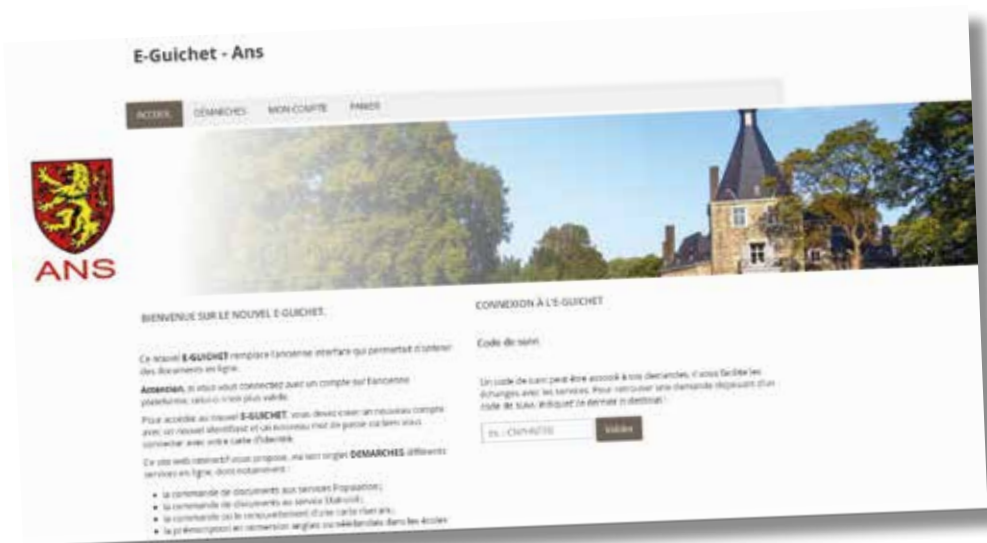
E-Guichet - Ans

ACCUEIL DÉMARCHES MON COMPTE PANIER

ANS

BIENVENUE SUR LE NOUVEL E-GUICHET.

Ce nouvel E-GUICHET remplace l'ancienne interface qui permettait d'obtenir des documents en ligne.

Attention, si vous vous connectez avec un compte sur l'ancienne plateforme, celui-ci n'est plus valide.

Pour accéder au nouvel E-GUICHET, vous devez créer un nouveau compte avec un nouvel identifiant et un nouveau mot de passe ou bien vous connecter avec votre carte d'identité.

Ce site web interactif vous propose, via son onglet DEMARCHES différents services en ligne, dont notamment :

- la commande de documents aux services Population ;
- la commande de documents au service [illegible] ;
- la commande ou le renouvellement d'une carte riverains ;
- la préinscription en immersion anglais ou néerlandais dans les écoles

CONNEXION À L'E-GUICHET

Code de suivi

Un code de suivi peut être associé à vos demandes, il vous facilite les échanges avec les services. Pour retrouver une demande disposant d'un code de suivi, indiquez ce dernier ci-dessous :

ex : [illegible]

Valider